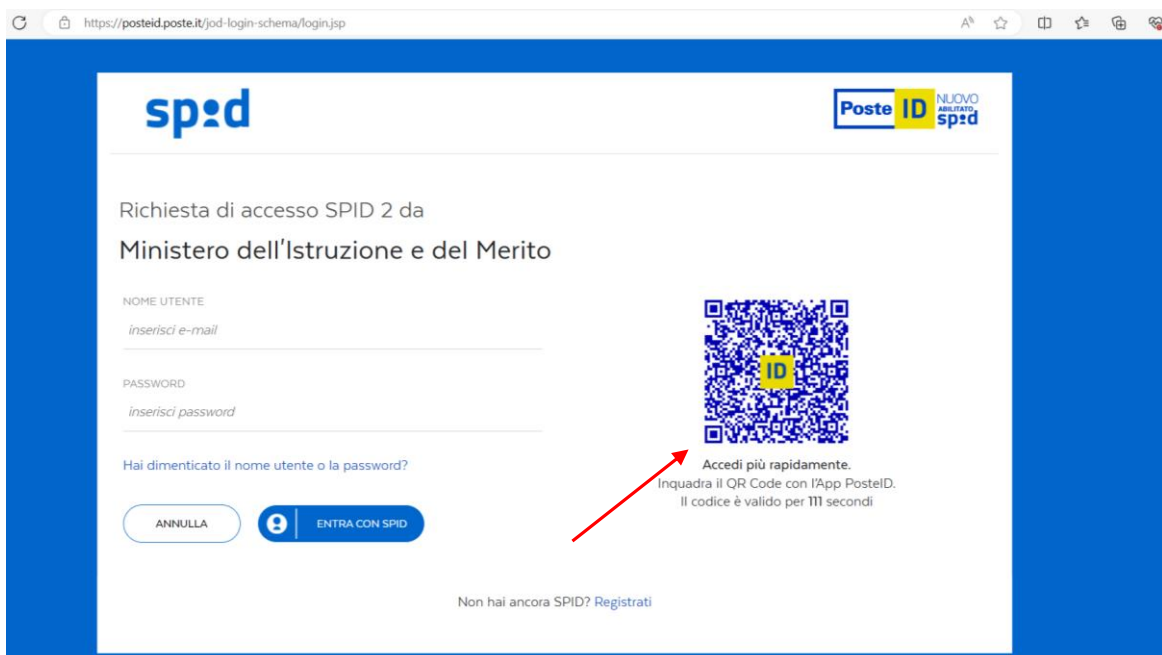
https://posteid.poste.it/jod-login-schema/login.jsp

spid

Poste ID NUOVO ABILITATO spid

Richiesta di accesso SPID 2 da

Ministero dell'Istruzione e del Merito

NOME UTENTE

inserisci e-mail

PASSWORD

inserisci password

Hai dimenticato il nome utente o la password?

ANNULLA

ENTRA CON SPID

ID

Accedi più rapidamente.
Inquadra il QR Code con l'App PosteID.
Il codice è valido per 111 secondi

Non hai ancora SPID? Registrati